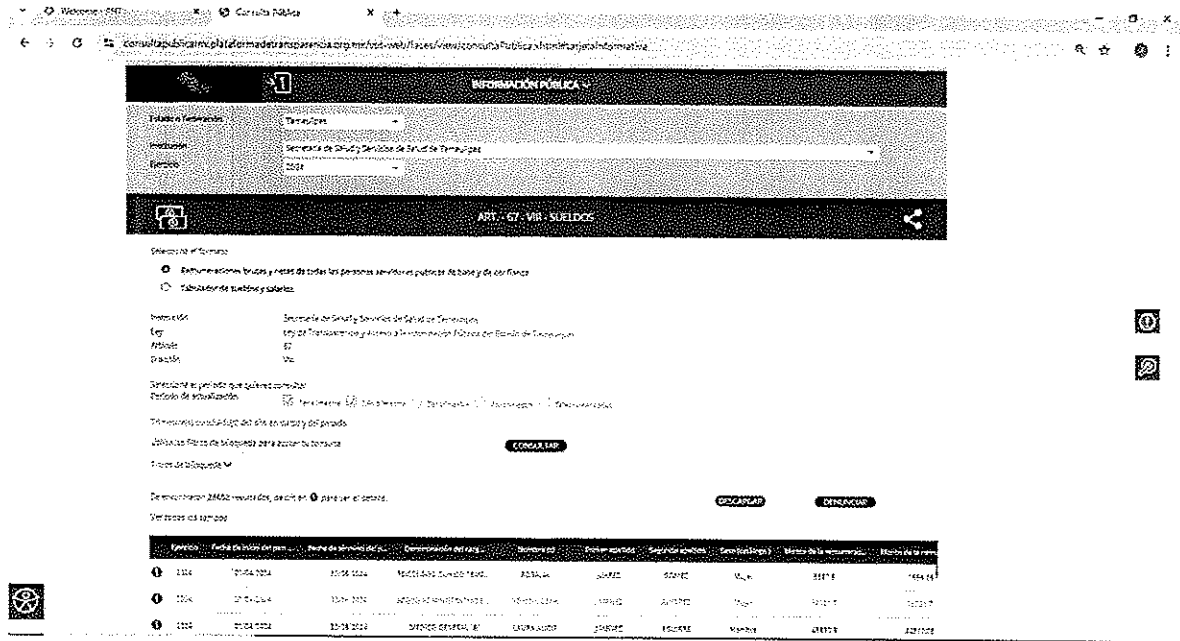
Welcome - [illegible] Consulta Pública

consultapublicamx.plataformadetransparencia.org.mx/vut-web/faces/view/consultaPublica.xhtml#tarjetaInformativa

INFORMACIÓN PÚBLICA

Estado o Federación: Tamaulipas
Institución: Secretaría de Salud y Servicios de Salud de Tamaulipas
Ejercicio: 2024

ART. - 67 - VIII - SUELDOS

Selecciona el formato:
Remuneraciones brutas y netas de todas las personas servidoras públicas de base y de confianza
Tabulador de sueldos y salarios

Institución: Secretaría de Salud y Servicios de Salud de Tamaulipas
Ley: Ley de Transparencia y Acceso a la Información Pública del Estado de Tamaulipas
Artículo: 67
Fracción: VIII

Selecciona el periodo que quieres consultar
Periodo de actualización: 1er trimestre 2do trimestre 3er trimestre 4to trimestre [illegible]

Trimestres consultados del año en curso y del pasado.

Utiliza los filtros de búsqueda para acotar tu consulta

CONSULTAR

Filtros de búsqueda

Se encontraron 28652 resultados, da clic en para ver el detalle.

DESCARGAR DENUNCIAR

Ver todos los campos

| Ejercicio | Fecha de inicio del peri... | Fecha de término del p... | Denominación del carg... | Nombre (s) | Primer apellido | Segundo apellido | Sexo (catálogo) | Monto de la remuneració... | Monto de la remu... |
|---|---|---|---|---|---|---|---|---|---|
| 2024 | 01/04/2024 | 30/06/2024 | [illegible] | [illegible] | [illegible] | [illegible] | Mujer | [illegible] | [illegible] |
| 2024 | 01/04/2024 | 30/06/2024 | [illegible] | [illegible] | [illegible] | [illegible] | Mujer | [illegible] | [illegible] |
| 2024 | 01/04/2024 | 30/06/2024 | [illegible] | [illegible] | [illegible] | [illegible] | Hombre | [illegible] | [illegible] |